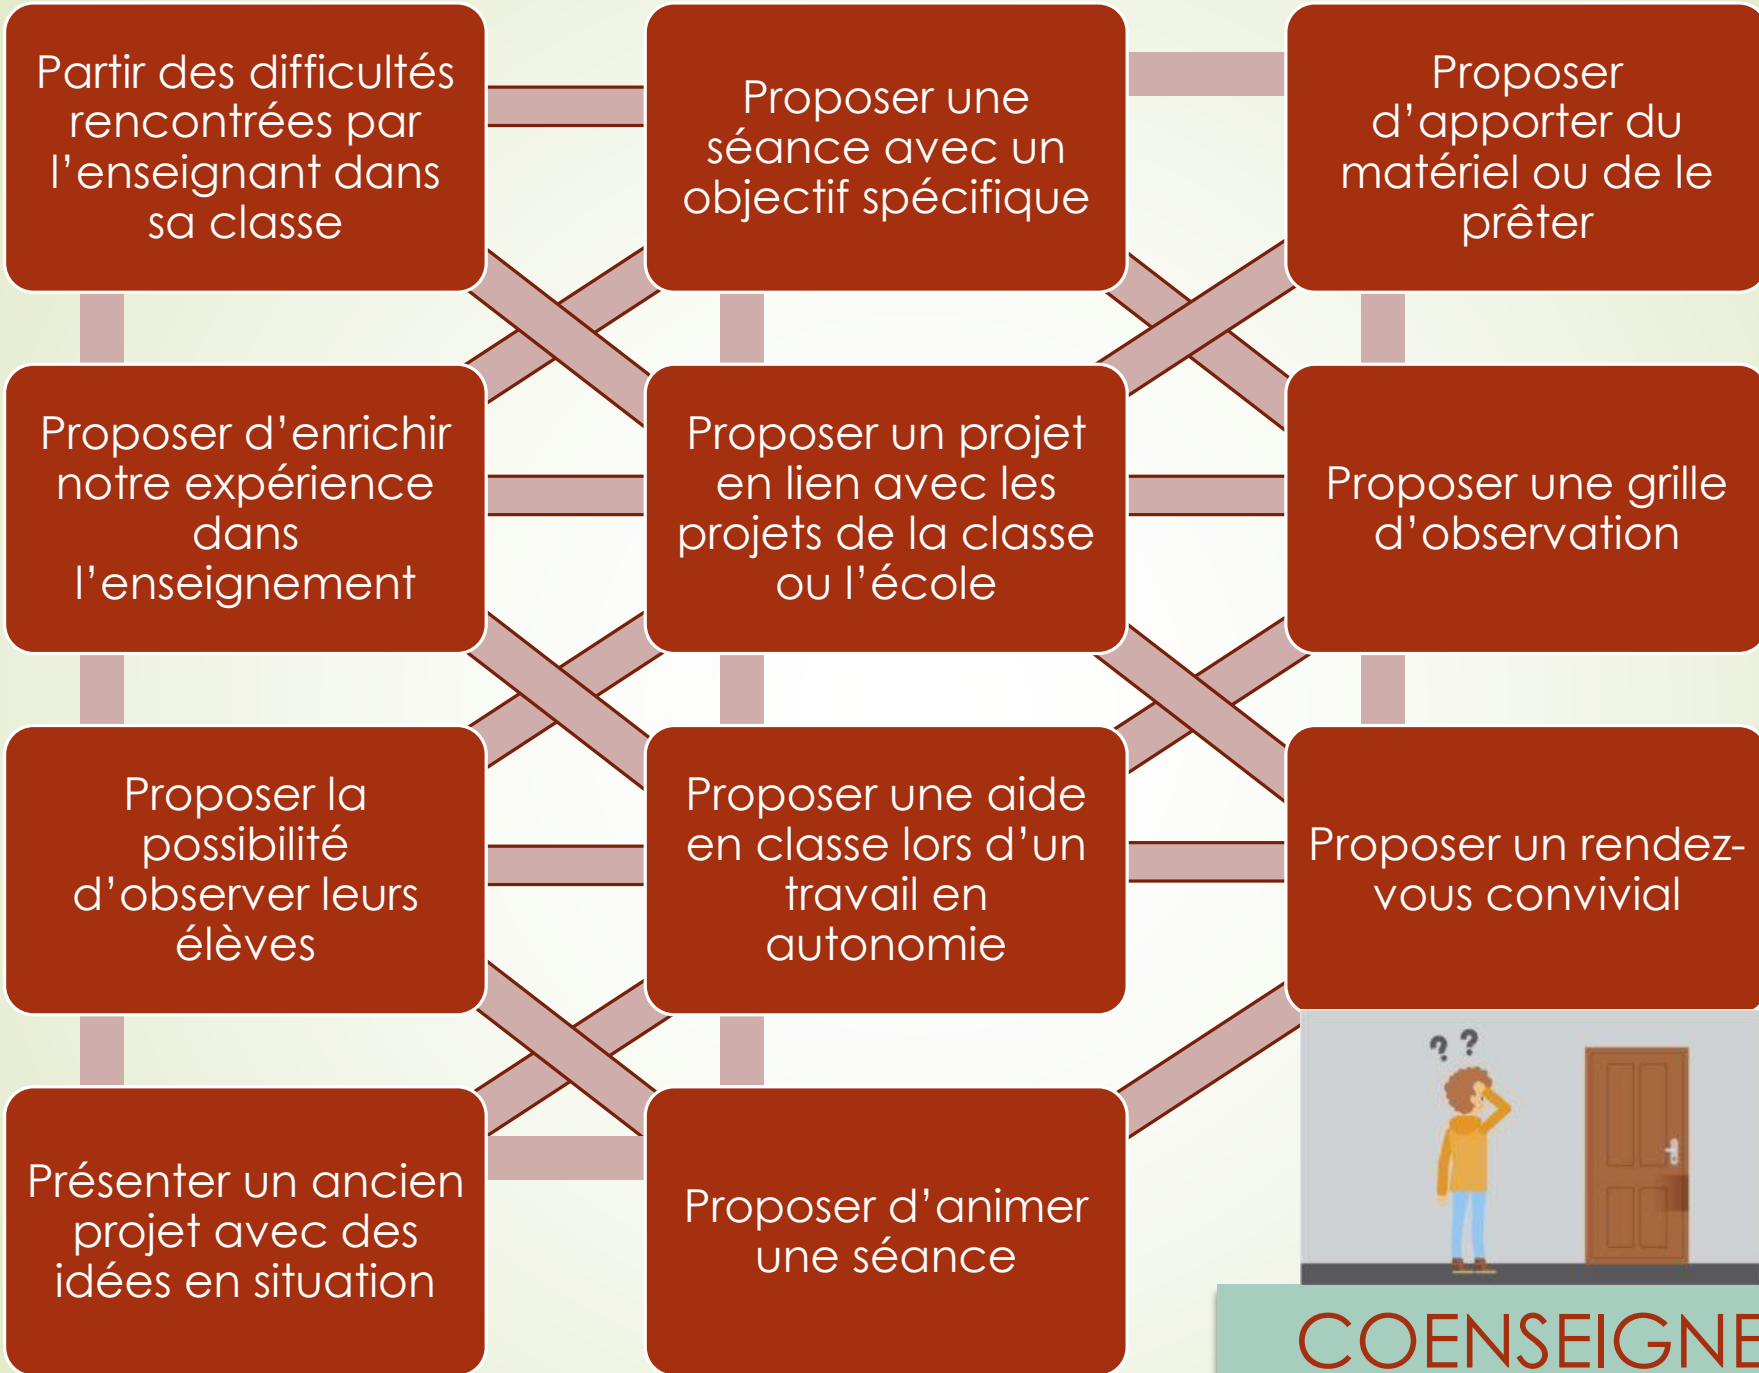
Partir des difficultés rencontrées par l’enseignant dans sa classe

Proposer une séance avec un objectif spécifique

Proposer d’apporter du matériel ou de le prêter

Proposer d’enrichir notre expérience dans l’enseignement

Proposer un projet en lien avec les projets de la classe ou l’école

Proposer une grille d’observation

Proposer la possibilité d’observer leurs élèves

Proposer une aide en classe lors d’un travail en autonomie

Proposer un rendez-vous convivial

Présenter un ancien projet avec des idées en situation

Proposer d’animer une séance

? ?

COENSEIGNE